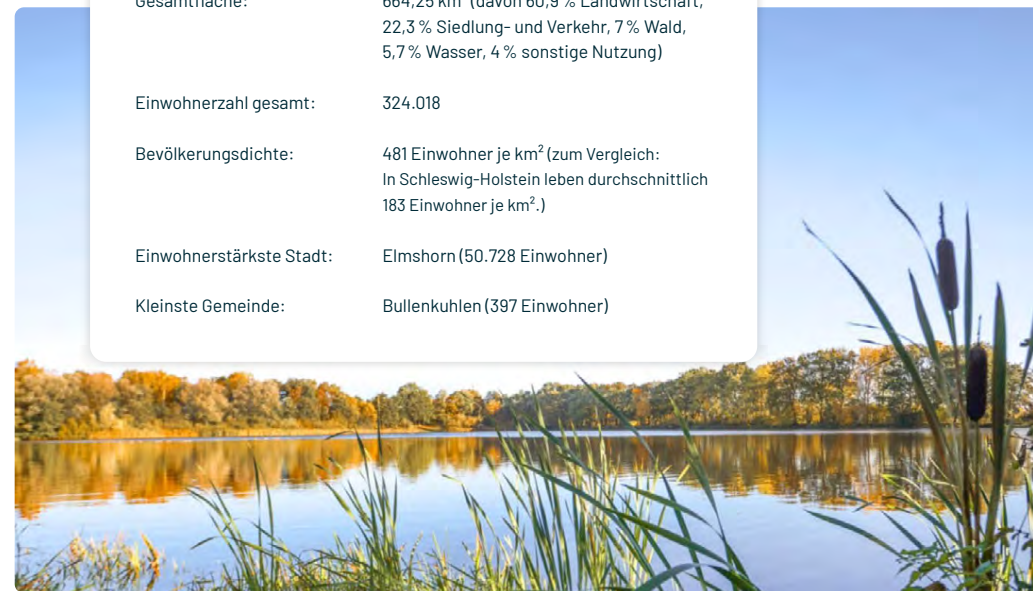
| Gesamtfläche: | 664,25 km² (davon 60,9 % Landwirtschaft, 22,3 % Siedlung- und Verkehr, 7 % Wald, 5,7 % Wasser, 4 % sonstige Nutzung) |
|---|---|
| Einwohnerzahl gesamt: | 324.018 |
| Bevölkerungsdichte: | 481 Einwohner je km² (zum Vergleich: In Schleswig-Holstein leben durchschnittlich 183 Einwohner je km².) |
| Einwohnerstärkste Stadt: | Elmshorn (50.728 Einwohner) |
| Kleinste Gemeinde: | Bullenkuhlen (397 Einwohner) |